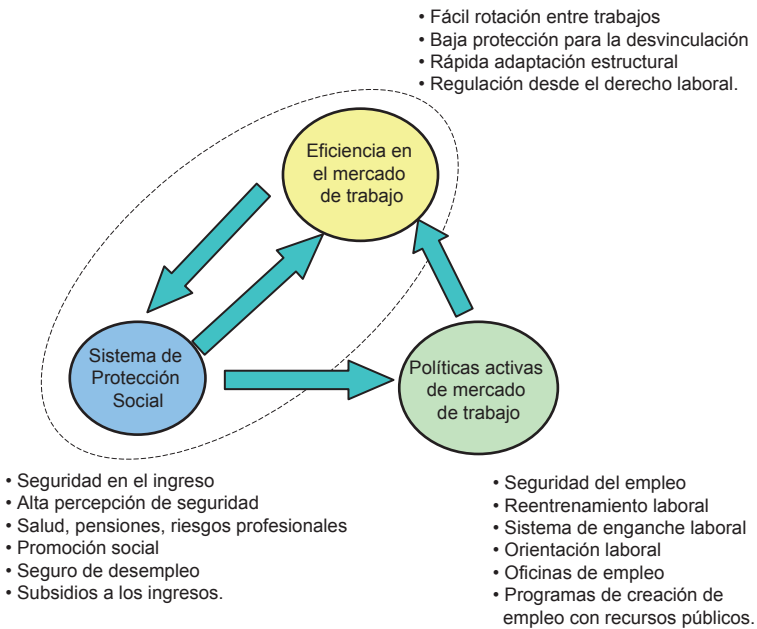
• Fácil rotación entre trabajos
• Baja protección para la desvinculación
• Rápida adaptación estructural
• Regulación desde el derecho laboral.

Eficiencia en el mercado de trabajo

Sistema de Protección Social

Políticas activas de mercado de trabajo

• Seguridad en el ingreso
• Alta percepción de seguridad
• Salud, pensiones, riesgos profesionales
• Promoción social
• Seguro de desempleo
• Subsidios a los ingresos.

• Seguridad del empleo
• Reentrenamiento laboral
• Sistema de enganche laboral
• Orientación laboral
• Oficinas de empleo
• Programas de creación de empleo con recursos públicos.